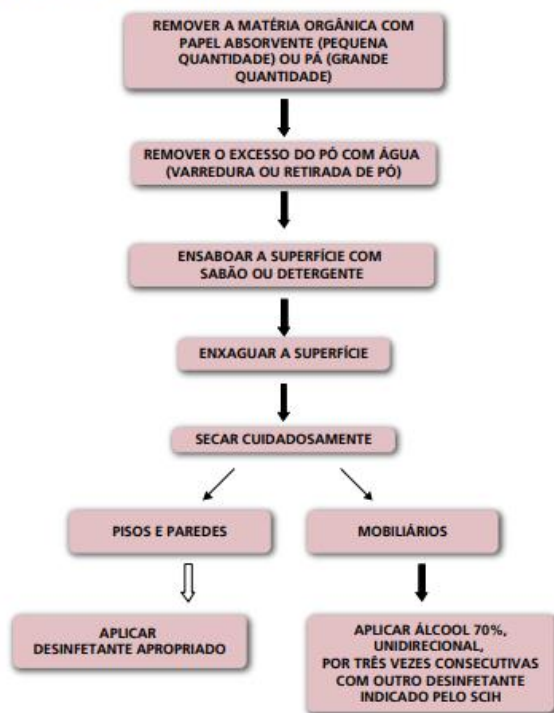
REMOVER A MATÉRIA ORGÂNICA COM PAPEL ABSORVENTE (PEQUENA QUANTIDADE) OU PÁ (GRANDE QUANTIDADE)

REMOVER O EXCESSO DO PÓ COM ÁGUA (VARREDURA OU RETIRADA DE PÓ)

ENSABOAR A SUPERFÍCIE COM SABÃO OU DETERGENTE

ENXAGUAR A SUPERFÍCIE

SECAR CUIDADOSAMENTE

PISOS E PAREDES

MOBILIÁRIOS

APLICAR DESINFETANTE APROPRIADO

APLICAR ÁLCOOL 70%, UNIDIRECIONAL, POR TRÊS VEZES CONSECUTIVAS COM OUTRO DESINFETANTE INDICADO PELO SCIH